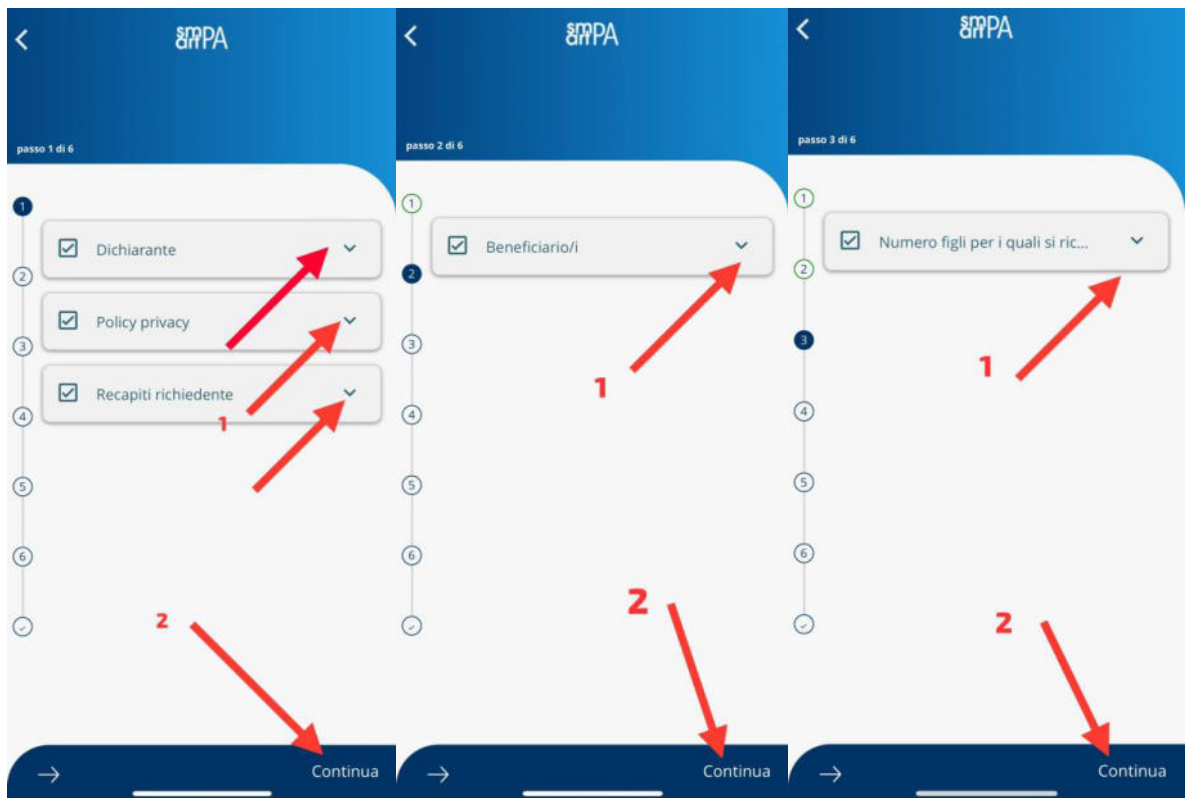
smart PA

passo 1 di 6

1

Dichiarante

2

Policy privacy

3

Recapiti richiedente

1

4

5

6

2

Continua

smart PA

passo 2 di 6

1

Beneficiario/i

2

1

3

4

5

6

2

Continua

smart PA

passo 3 di 6

1

Numero figli per i quali si ric...

2

3

1

4

5

6

2

Continua